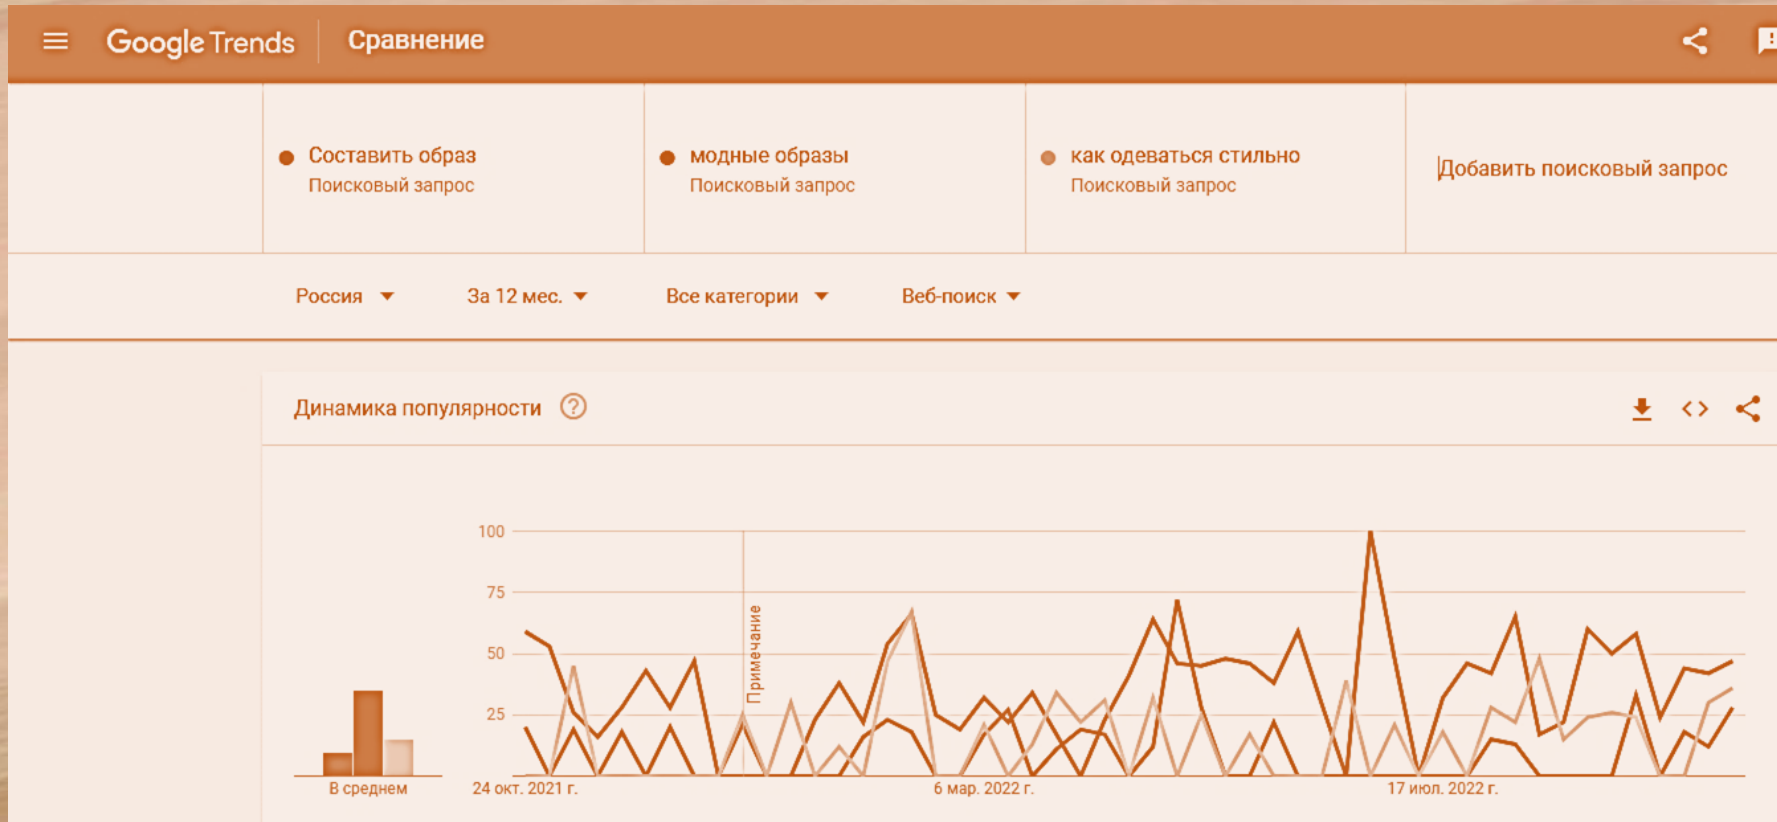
Google Trends | Сравнение

Составить образ
Поисковый запрос

модные образы
Поисковый запрос

как одеваться стильно
Поисковый запрос

Добавить поисковый запрос

Россия ▼ За 12 мес. ▼ Все категории ▼ Веб-поиск ▼

Динамика популярности ?

100
75
50
25

Примечание

В среднем

24 окт. 2021 г.
6 мар. 2022 г.
17 июл. 2022 г.